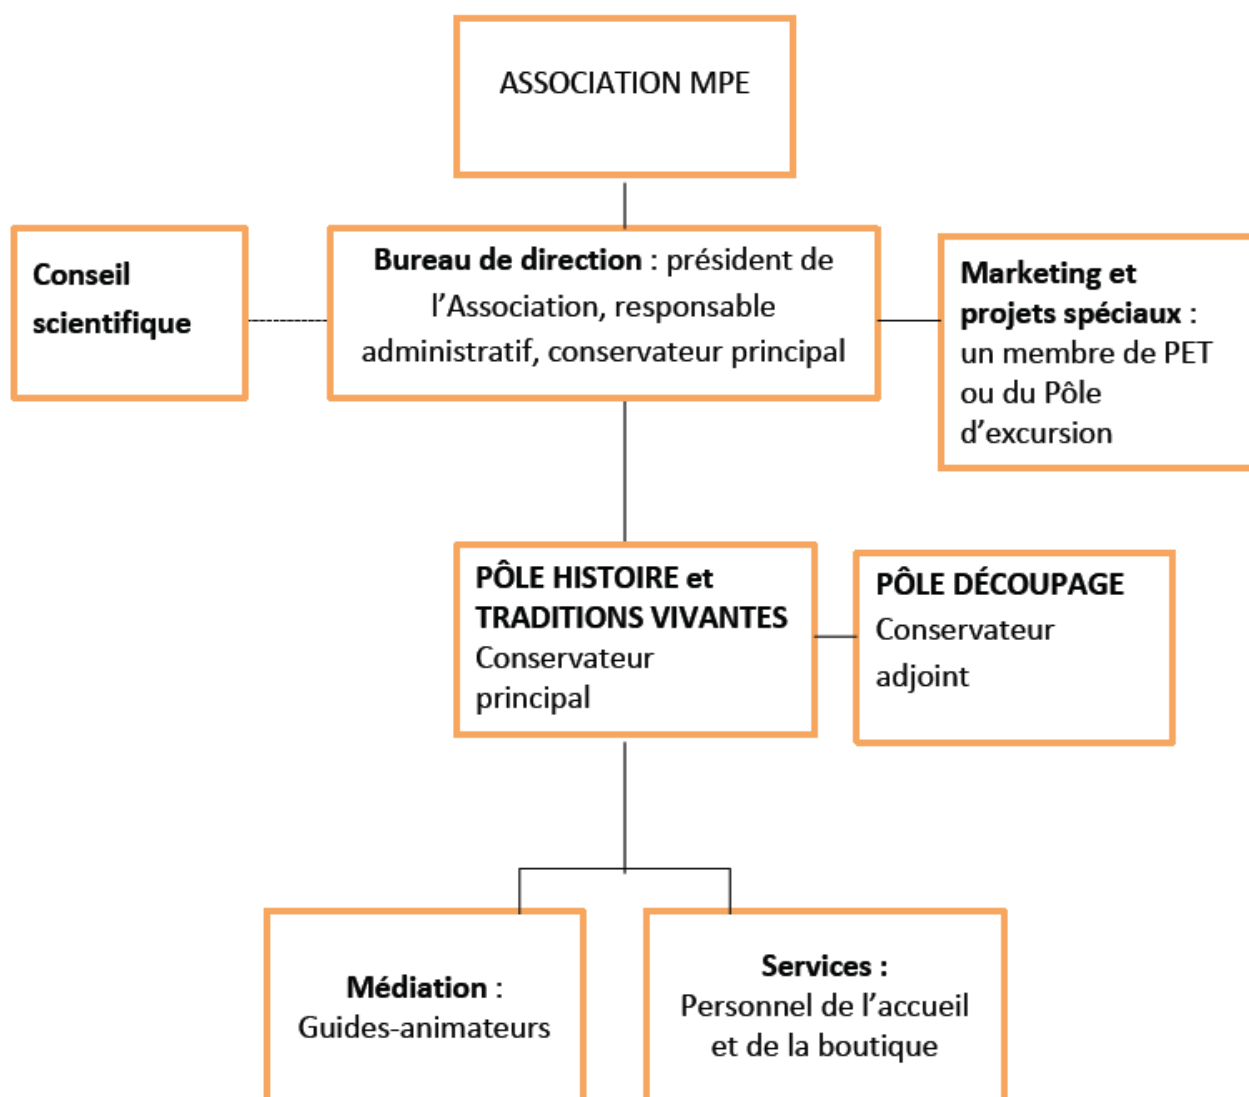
ASSOCIATION MPE

Conseil scientifique

Bureau de direction : président de l'Association, responsable administratif, conservateur principal

Marketing et projets spéciaux : un membre de PET ou du Pôle d'excursion

PÔLE HISTOIRE et TRADITIONS VIVANTES
Conservateur principal

PÔLE DÉCOUPAGE
Conservateur adjoint

Médiation : Guides-animateurs

Services : Personnel de l'accueil et de la boutique